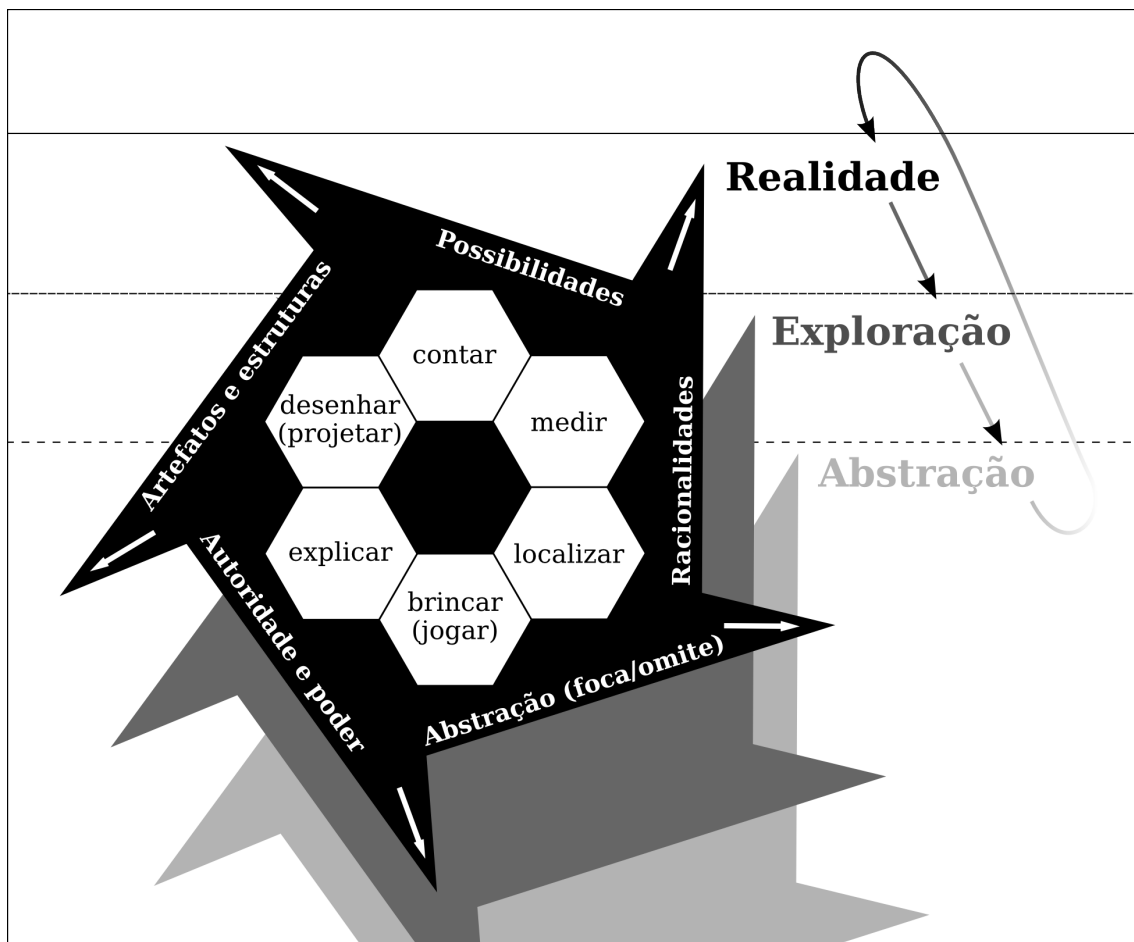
Realidade

Exploração

Abstração

Possibilidades

Artefatos e estruturas

Racionalidades

Autoridade e poder

Abstração (foca/omite)

contar

desenhar (projetar)

medir

explicar

localizar

brincar (jogar)